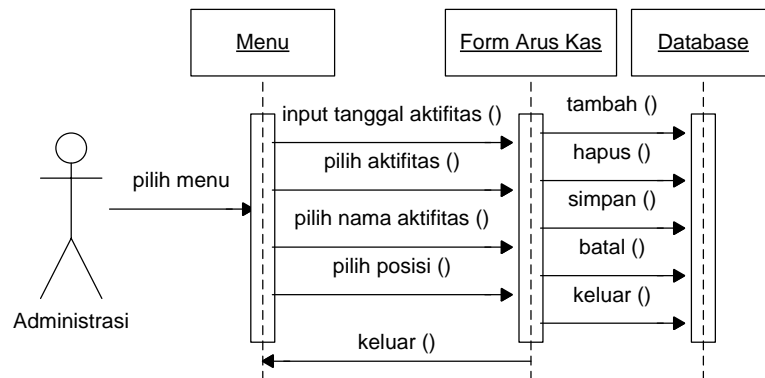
Menu

Form Arus Kas

Database

Administrasi

pilih menu

input tanggal aktifitas ()

pilih aktifitas ()

pilih nama aktifitas ()

pilih posisi ()

keluar ()

tambah ()

hapus ()

simpan ()

batal ()

keluar ()